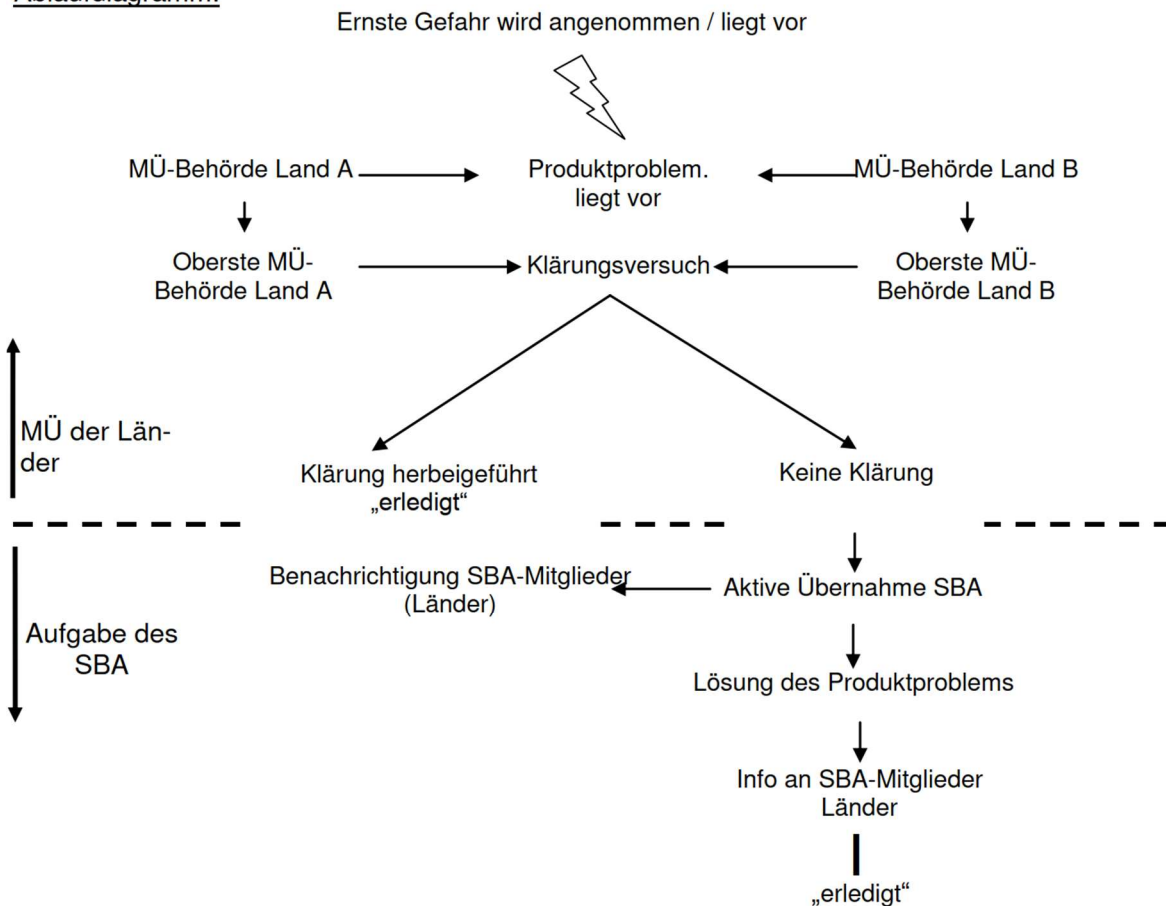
Ablaufdiagramm:

Ernste Gefahr wird angenommen / liegt vor

MÜ-Behörde Land A

Produktproblem. liegt vor

MÜ-Behörde Land B

Oberste MÜ-Behörde Land A

Klärungsversuch

Oberste MÜ-Behörde Land B

MÜ der Länder

Klärung herbeigeführt „erledigt“

Keine Klärung

Aufgabe des SBA

Benachrichtigung SBA-Mitglieder (Länder)

Aktive Übernahme SBA

Lösung des Produktproblems

Info an SBA-Mitglieder Länder

„erledigt“